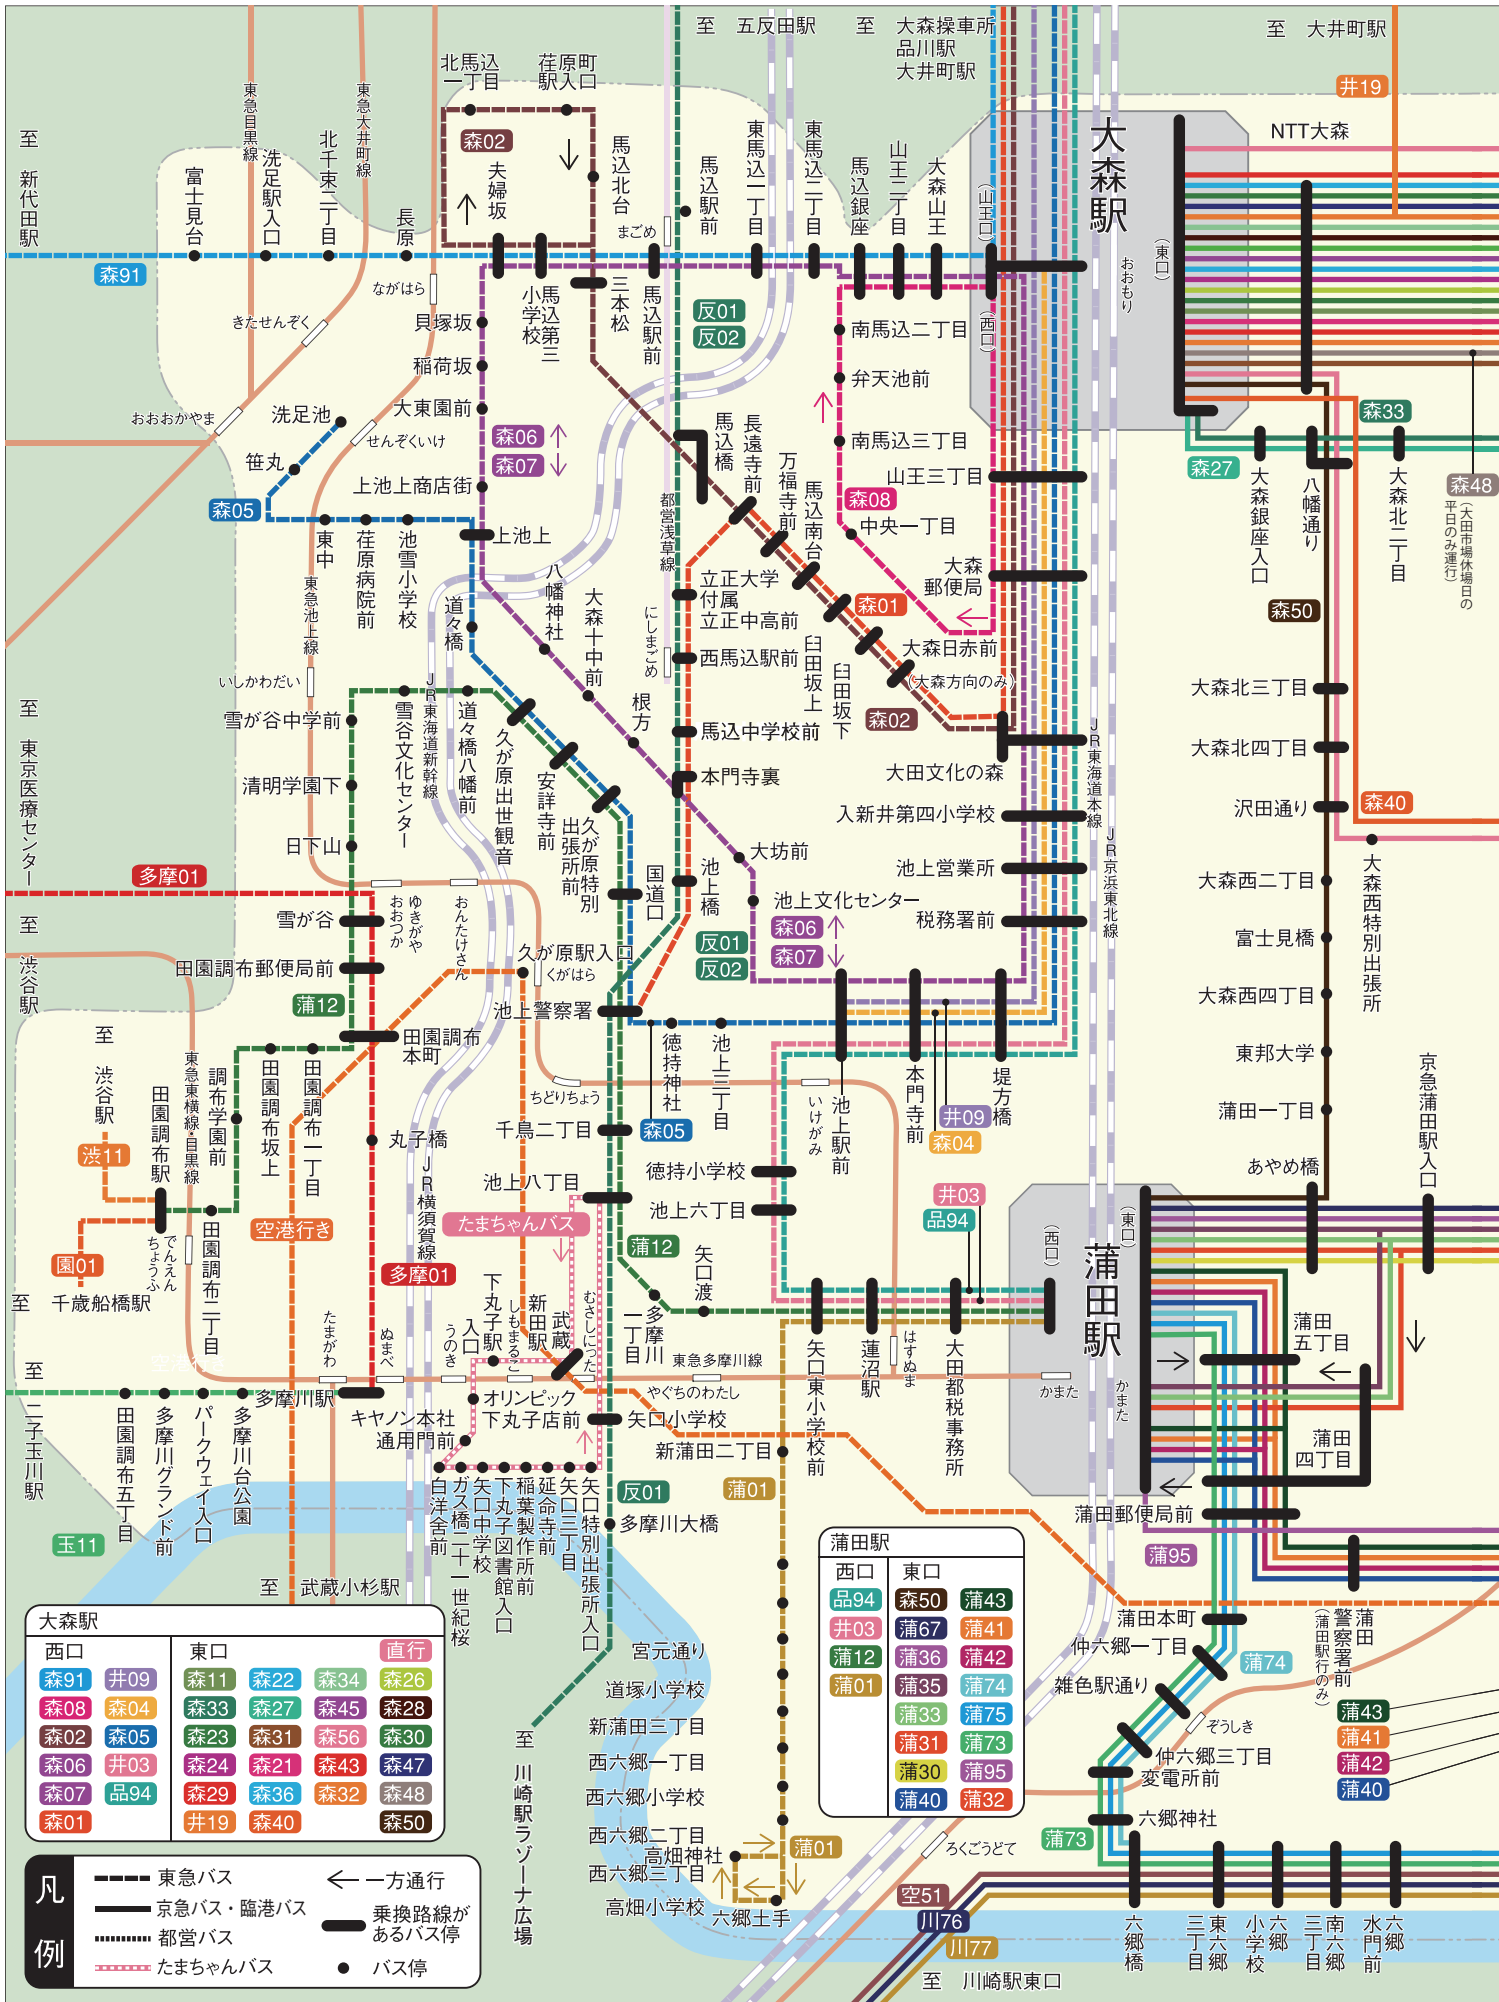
至 五反田駅 至 大森操車所 品川駅 大井町駅 至 大井町駅

井19
NTT大森

至 新代田駅

東急目黒線 洗足駅入口 北千束二丁目 東急大井町線 長原 富士見台

北馬込一丁目 荏原町駅入口
森02
夫婦坂
馬込北台
まごめ
馬込駅前
東馬込一丁目
東馬込二丁目
馬込銀座
山王三丁目
大森山王
(山王口)
大森駅
おおもり
(東口)

森91
ながはら
貝塚坂
小馬込学校第三
三本松
馬込駅前
反01
反02
南馬込二丁目
(西口)
きたせんぞく
稲荷坂
弁天池前
大東園前
おおおかやま
洗足池
せんぞくいけ
森06
森07
南馬込三丁目
森33
笹丸
上池上商店街
馬込橋
長遠寺前
万福寺前
馬込南台
山王三丁目
森27
大森銀座入口
八幡通り
大森北二丁目
森48
(大田市場休場日の平日のみ運行)
森05
森08
中央一丁目
上池上
東中
荏原病院前
池雪小学校
東急池上線
都営浅草線
八幡神社
大森十中前
立正大学付属立正中高前
大森郵便局
森50
道々橋
にしまごめ
森01
大森日赤前
臼田坂上
臼田坂下
(大森方向のみ)
大森北三丁目
いしかわだい
西馬込駅前
根方
森02
雪が谷中学前
JR東海道新幹線
雪谷文化センター
道々橋八幡前
久が原出世観音
馬込中学校前
大田文化の森
大森北四丁目
JR東海道本線
清明学園下
安詳寺前
久が原出張所前特別
本門寺裏
入新井第四小学校
沢田通り
森40
日下山
大坊前
池上営業所
JR京浜東北線
大森西特別出張所
多摩01
池上橋
池上文化センター
大森西二丁目
国道口
税務署前
至 渋谷駅
雪が谷
ゆきがやおおつか
おんたけさん
森06
森07
富士見橋
反01
反02
田園調布郵便局前
久が原駅入口
くがはら
大森西四丁目
蒲12
池上警察署
田園調布本町
東邦大学
至 渋谷駅
東急東横線・目黒線
調布学園前
田園調布坂上
田園調布一丁目
徳持神社
池上三丁目
いけがみ
池上駅前
本門寺前
堤方橋
京急蒲田駅入口
田園調布駅
ちどりちょう
井09
蒲田一丁目
渋11
丸子橋
千鳥二丁目
森05
森04
あやめ橋
徳持小学校
井03
池上八丁目
品94
池上六丁目
田園調布二丁目
空港行き
たまちゃんバス
(東口)
でんえんちょうふ
蒲12
(西口)
園01
JR横須賀線
多摩01
矢口渡
蒲田駅
至 千歳船橋駅
下丸子駅入口
しもまるこ
新田駅
武蔵新田
むさしにった
多摩川一丁目
東急多摩川線
はすぬま
蓮沼駅
矢口東小学校前
大田都税事務所
蒲田五丁目
たまがわ
ぬまべ
うのき
至
多摩川駅
かまた
かまた
キヤノン本社通用門前
オリンピック下丸子店前
矢口小学校
やぐちのわたし
蒲田四丁目
至 二子玉川駅
田園調布五丁目
多摩川グランド前
パークウェイ入口
多摩川台公園
新蒲田二丁目
白洋舎前
ガス橋
矢口中学校
下丸子図書館入口
稲葉製作所前
延命寺前
矢口三丁目
矢口特別出張所入口
反01
蒲01
多摩川大橋
蒲田郵便局前
玉11
蒲95
至 武蔵小杉駅
蒲田本町
警察署前
(蒲田駅行のみ)

大森駅
西口
森91 井09
森08 森04
森02 森05
森06 井03
森07 品94
森01
東口
直行
森11 森22 森34 森26
森33 森27 森45 森28
森23 森31 森56 森30
森24 森21 森43 森47
森29 森36 森32 森48
井19 森40 森50

蒲田駅
西口 東口
品94 森50 蒲43
井03 蒲67 蒲41
蒲12 蒲36 蒲42
蒲01 蒲35 蒲74
蒲33 蒲75
蒲31 蒲73
蒲30 蒲95
蒲40 蒲32

宮元通り
道塚小学校
新蒲田三丁目
西六郷一丁目
西六郷小学校
西六郷二丁目
西六郷三丁目
高畑神社
高畑小学校
六郷土手
蒲01
仲六郷一丁目
雑色駅通り
蒲74
ぞうしき
仲六郷三丁目
変電所前
六郷神社
蒲73
ろくごうどて
蒲43
蒲41
蒲42
蒲40
至 川崎駅ラゾーナ広場
空51
川76
川77
至 川崎駅東口
六郷橋
東六郷三丁目
六郷小学校
南六郷三丁目
六郷水門前

凡例
東急バス
京急バス・臨港バス
都営バス
たまちゃんバス
一方通行
乗換路線があるバス停
バス停